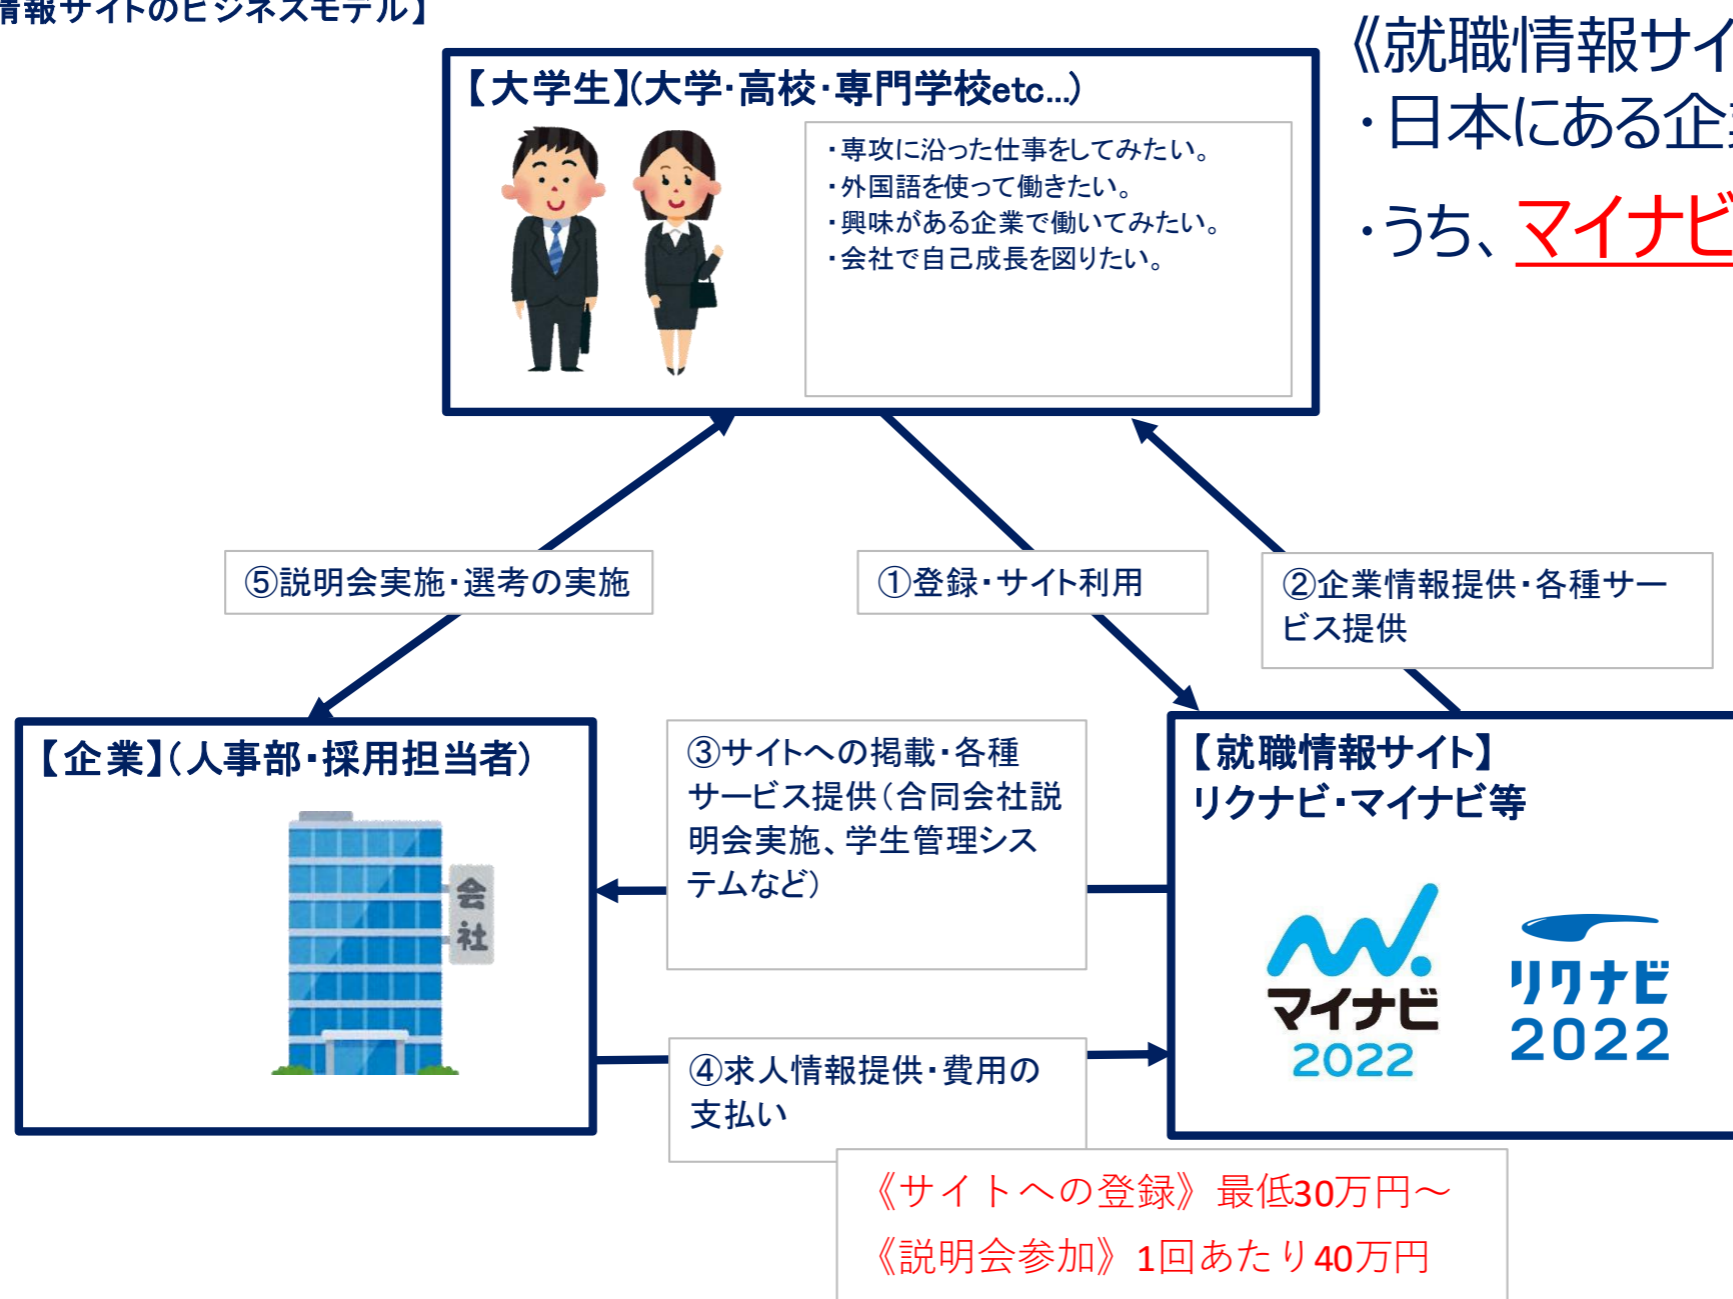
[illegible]情報サイトのビジネスモデル】

【大学生】(大学·高校·専門学校etc...)

・専攻に沿った仕事をしてみたい。
・外国語を使って働きたい。
・興味がある企業で働いてみたい。
・会社で自己成長を図りたい。

《就職情報サイ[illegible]
・日本にある企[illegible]
・うち、マイナビ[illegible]

⑤説明会実施·選考の実施

①登録·サイト利用

②企業情報提供·各種サービス提供

【企業】(人事部·採用担当者)

会社

③サイトへの掲載·各種サービス提供(合同会社説明会実施、学生管理システムなど)

【就職情報サイト】
リクナビ·マイナビ等

マイナビ 2022

リクナビ 2022

④求人情報提供·費用の支払い

《サイトへの登録》最低30万円〜
《説明会参加》1回あたり40万円